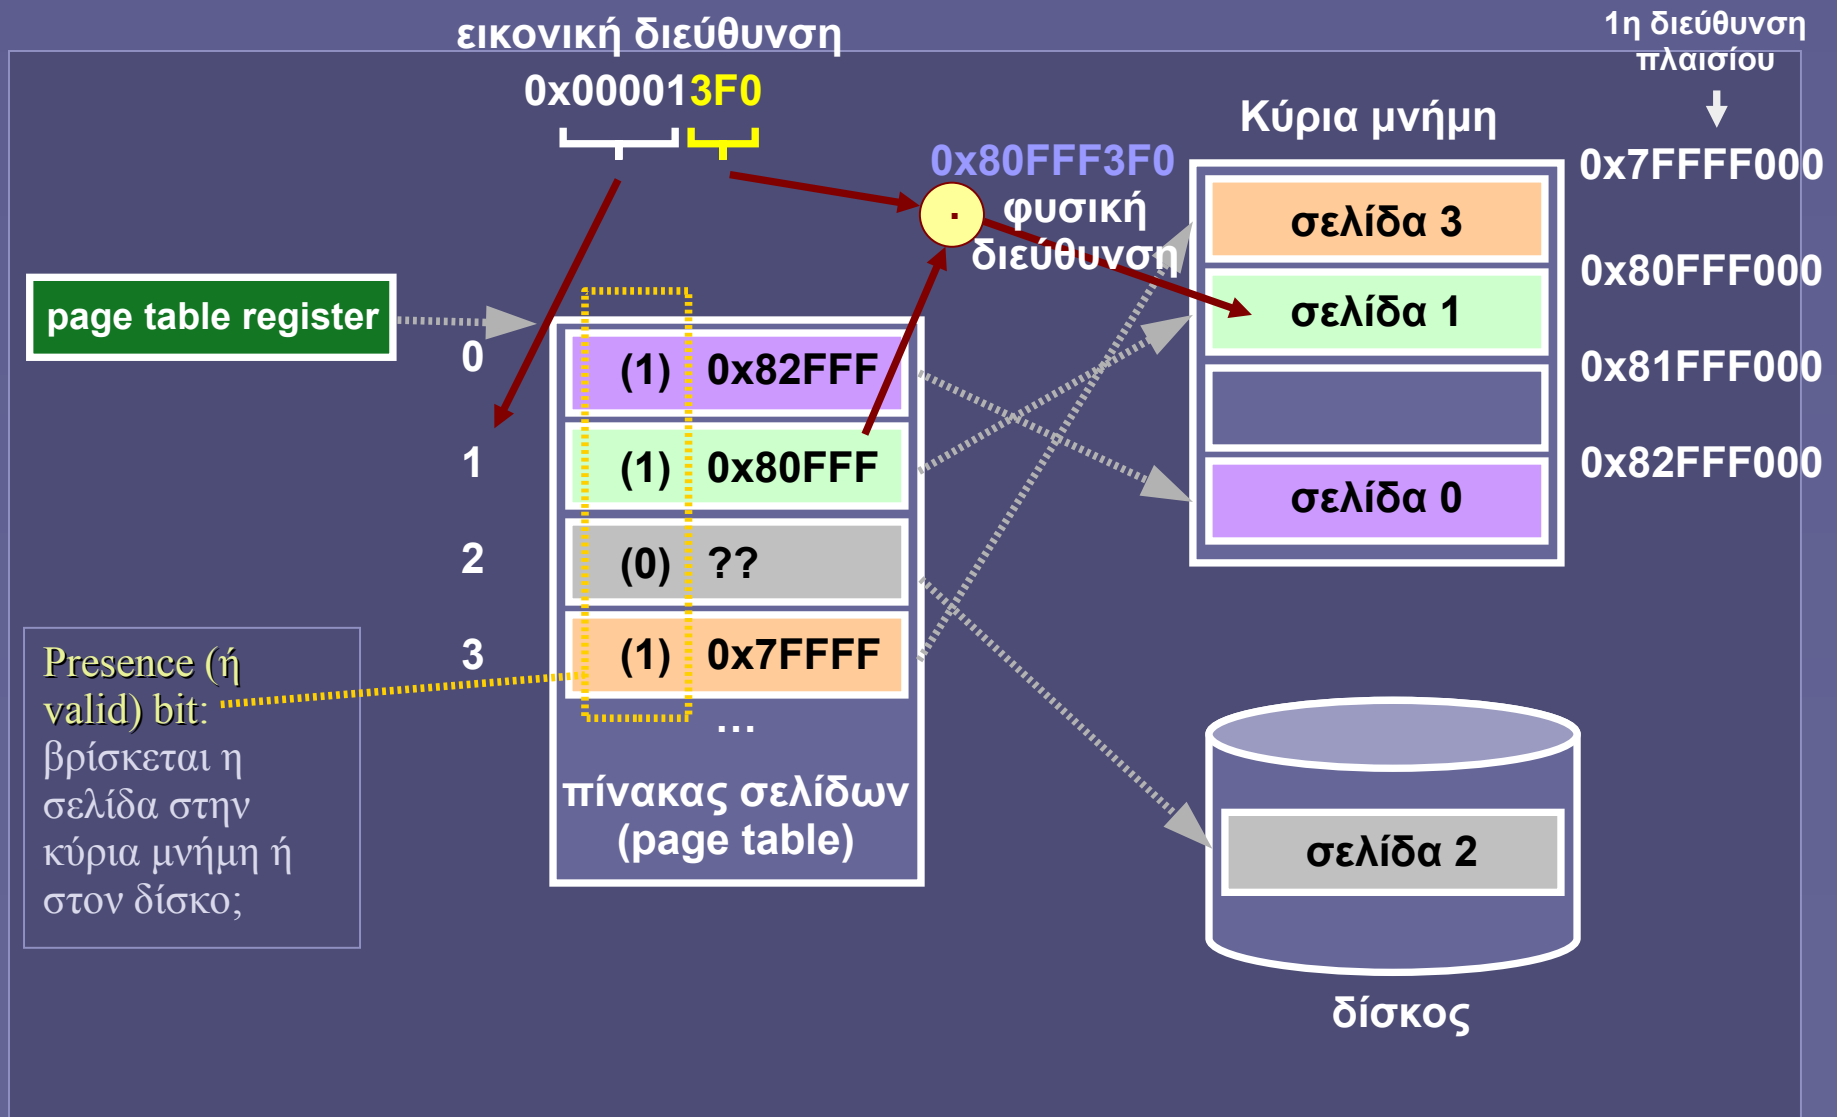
εικονική διεύθυνση

0x000013F0

1η διεύθυνση πλαισίου

Κύρια μνήμη

0x80FFF3F0

·

φυσική διεύθυνση

page table register

0
1
2
3

| (1) | 0x82FFF |
|---|---|
| (1) | 0x80FFF |
| (0) | ?? |
| (1) | 0x7FFFF |

...

πίνακας σελίδων (page table)

σελίδα 3
σελίδα 1
σελίδα 0

0x7FFFF000
0x80FFF000
0x81FFF000
0x82FFF000

Presence (ή valid) bit: βρίσκεται η σελίδα στην κύρια μνήμη ή στον δίσκο;

σελίδα 2

δίσκος